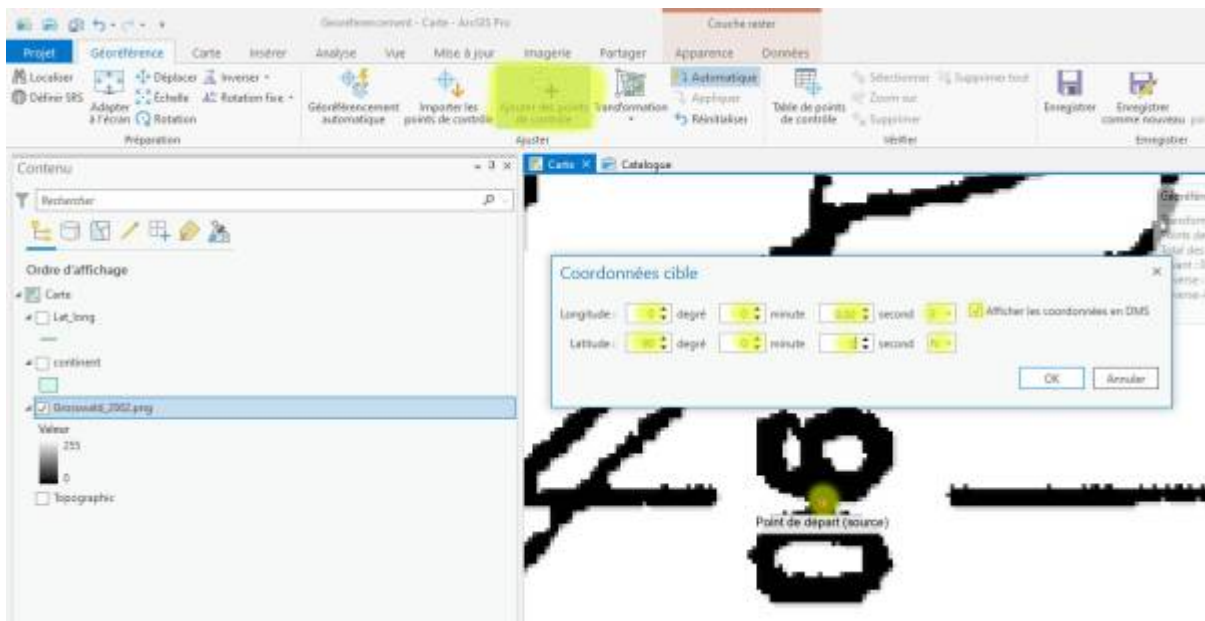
Géoréférencement - Carte - ArcGIS Pro

Couche raster

Projet Géoréférence Carte Insérer Analyse Vue Mise à jour Imagerie Partager Apparence Données

Localiser Définir SRS Adapter à l'écran Déplacer Échelle Rotation Inverser Rotation fixe Préparation

Géoréférencement automatique Importer les points de contrôle Ajouter des points de contrôle Transformation Automatique Appliquer Réinitialiser Ajuster

Table de points de contrôle Sélectionner Supprimer tout Zoom sur Supprimer Vérifier

Enregistrer Enregistrer comme nouveau Enregistrer

Contenu

Rechercher

Ordre d'affichage

Carte

Lat_long

continent

Grossvald_2002.png

Valeur

255

0

Topographic

Carte Catalogue

Coordonnées cible

Longitude : 0 degré 0 minute 0.00 second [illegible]

Latitude : 90 degré 0 minute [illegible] second N

Afficher les coordonnées en DMS

OK Annuler

Point de départ (source)